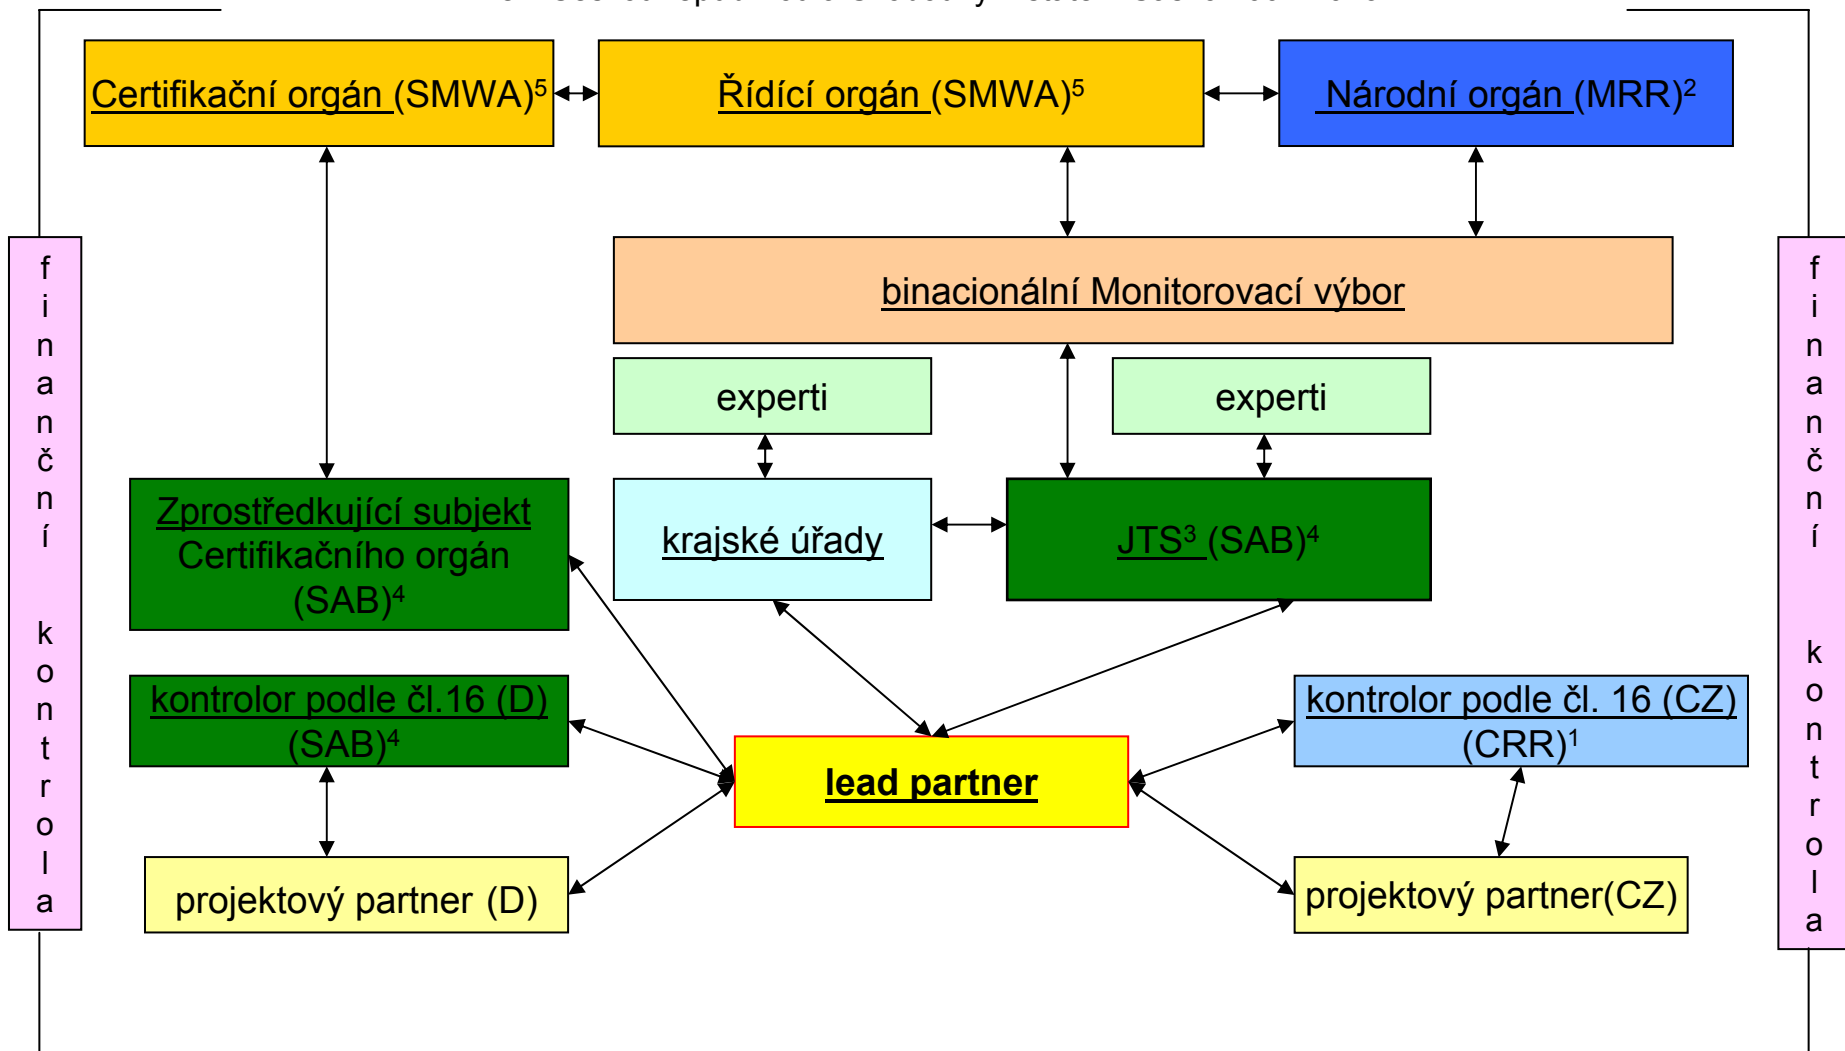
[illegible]

Certifikační orgán (SMWA)$^5$

Řídící orgán (SMWA)$^5$

Národní orgán (MRR)$^2$

finanční kontrola

binacionální Monitorovací výbor

experti

experti

Zprostředkující subjekt Certifikačního orgán (SAB)$^4$

krajské úřady

JTS$^3$ (SAB)$^4$

kontrolor podle čl.16 (D) (SAB)$^4$

lead partner

kontrolor podle čl. 16 (CZ) (CRR)$^1$

projektový partner (D)

projektový partner(CZ)

finanční kontrola